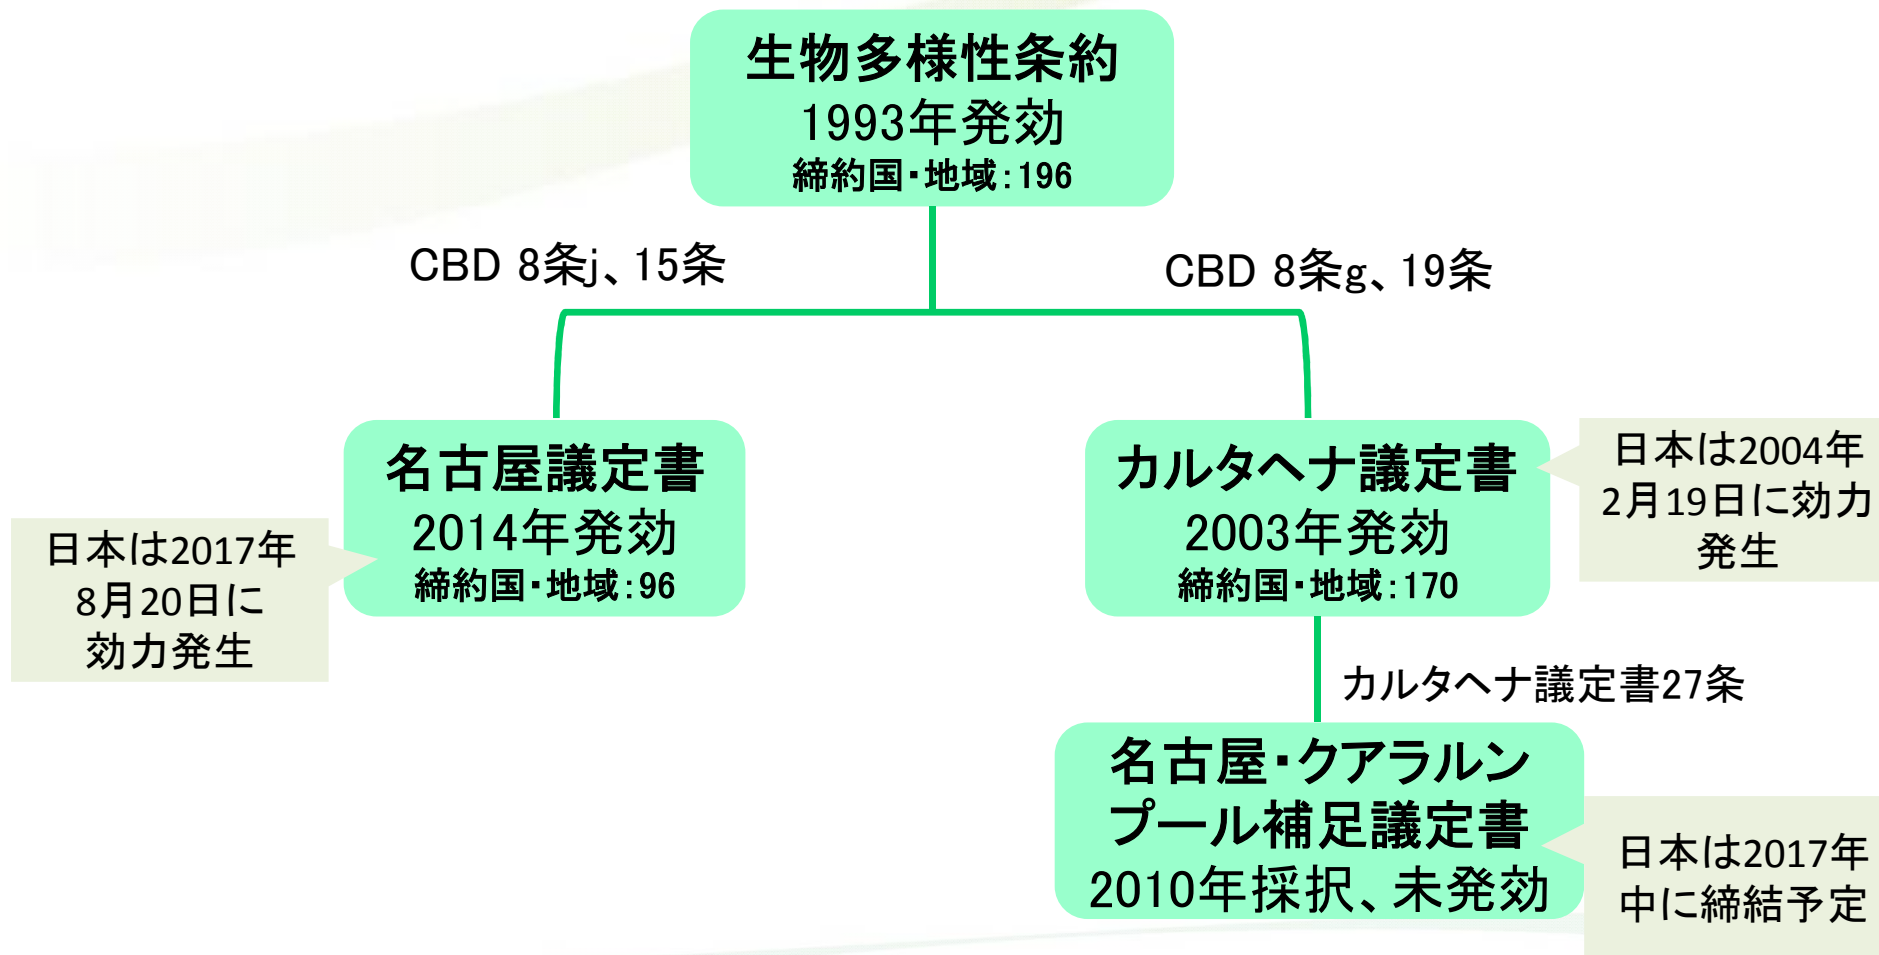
生物多様性条約
1993年発効
締約国・地域：196

CBD 8条j、15条

CBD 8条g、19条

名古屋議定書
2014年発効
締約国・地域：96

日本は2017年8月20日に効力発生

カルタヘナ議定書
2003年発効
締約国・地域：170

日本は2004年2月19日に効力発生

カルタヘナ議定書27条

名古屋・クアラルンプール補足議定書
2010年採択、未発効

日本は2017年中に締結予定